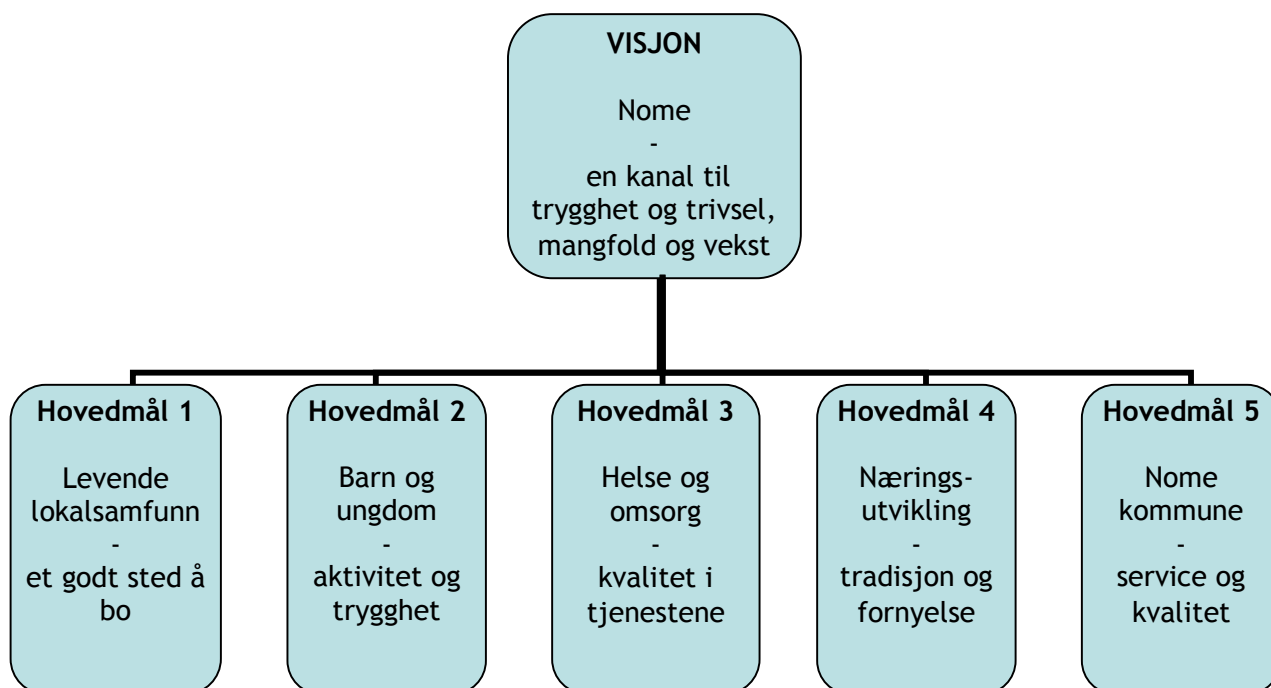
**VISJON**

Nome
-
en kanal til trygghet og trivsel, mangfold og vekst

**Hovedmål 1**

Levende lokalsamfunn
-
et godt sted å bo

**Hovedmål 2**

Barn og ungdom
-
aktivitet og trygghet

**Hovedmål 3**

Helse og omsorg
-
kvalitet i tjenestene

**Hovedmål 4**

Nærings-utvikling
-
tradisjon og fornyelse

**Hovedmål 5**

Nome kommune
-
service og kvalitet